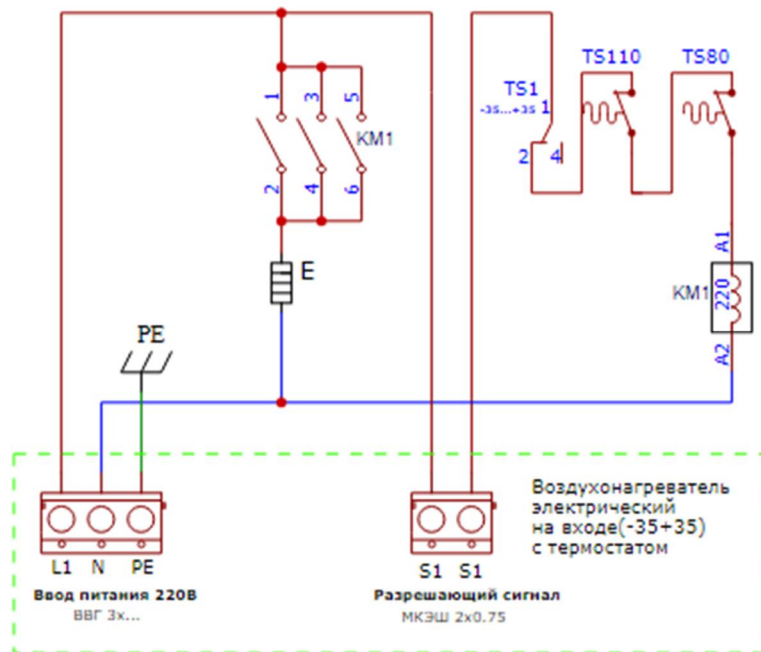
1
3
5
KM1
2
4
6
E
TS1
-35...+35 1
2
4
TS110
TS80
A1
KM1
220
A2
PE
L1 N PE
Ввод питания 220В
ВВГ 3х...
S1 S1
Разрешающий сигнал
МКЭШ 2х0.75
Воздухонагреватель электрический на входе(-35+35) с термостатом